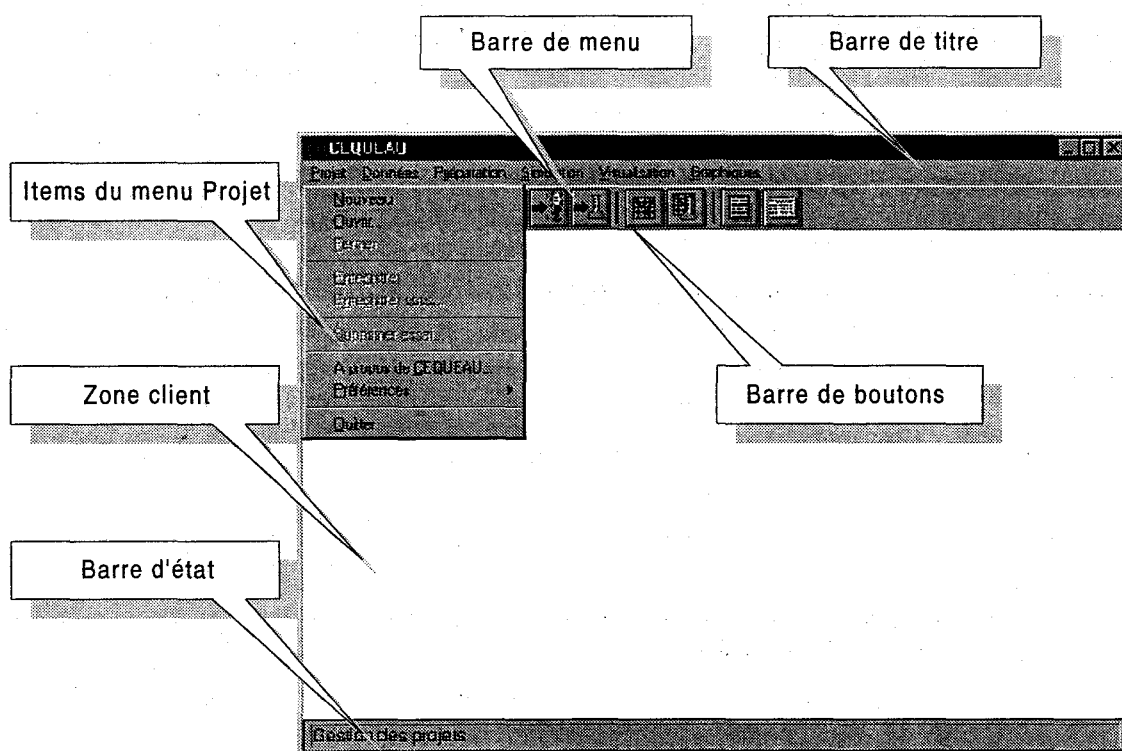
Barre de menu

Barre de titre

CEQUEAU

Projet Données Préparation Simulation Visualisation Graphiques

Items du menu Projet

Nouveau
Ouvrir...
Fermer

Enregistrer
Enregistrer sous...

Supprimer essai...

A propos de CEQUEAU...
Préférences

Quitter

Zone client

Barre de boutons

Barre d'état

Gestion des projets